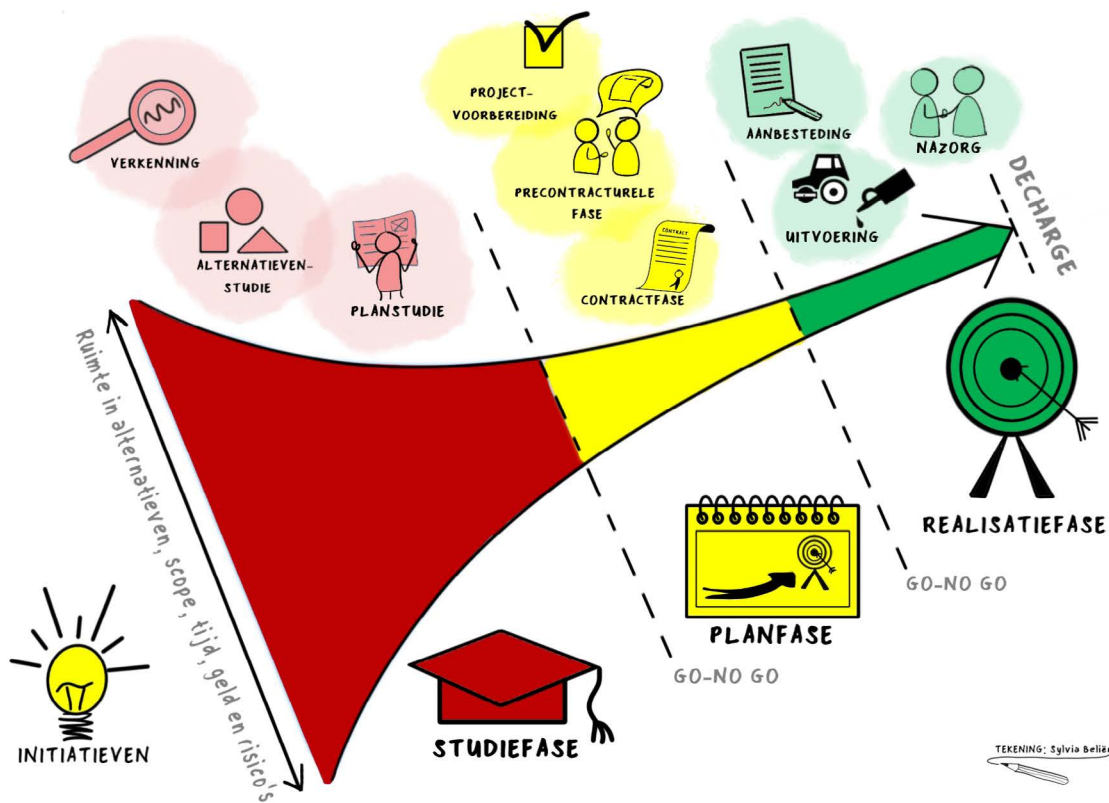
VERKENNING

ALTERNATIEVEN-STUDIE

PLANSTUDIE

PROJECT-VOORBEREIDING

PRECONTRACTURELE FASE

CONTRACT

CONTRACTFASE

AANBESTEDING

NAZORG

UITVOERING

DECHARGE

Ruimte in alternatieven, scope, tijd, geld en risico's

REALISATIEFASE

GO-NO GO

PLANFASE

GO-NO GO

INITIATIEVEN

STUDIEFASE

TEKENING: Sylvia Belië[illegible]